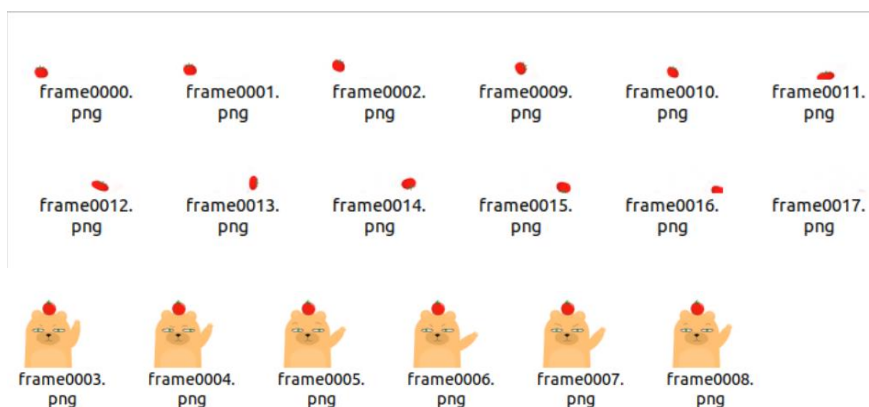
frame0000.png
frame0001.png
frame0002.png
frame0009.png
frame0010.png
frame0011.png

frame0012.png
frame0013.png
frame0014.png
frame0015.png
frame0016.png
frame0017.png

frame0003.png
frame0004.png
frame0005.png
frame0006.png
frame0007.png
frame0008.png